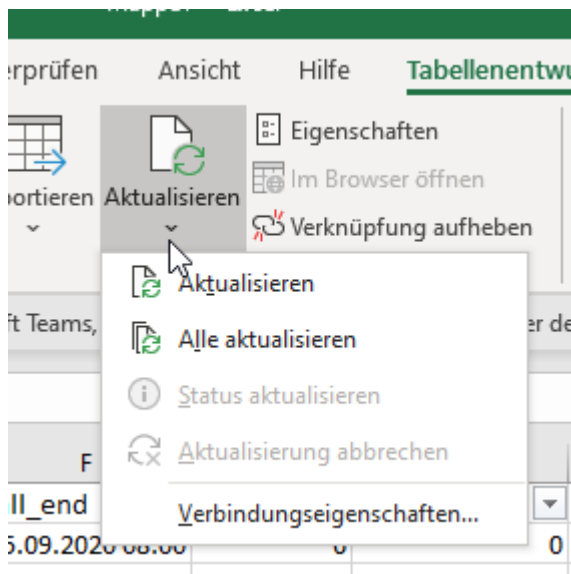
erprüfen Ansicht Hilfe Tabellenentwu

portieren

Aktualisieren

Eigenschaften

Im Browser öffnen

Verknüpfung aufheben

ft Teams,

er de

Aktualisieren

Alle aktualisieren

Status aktualisieren

Aktualisierung abbrechen

Verbindungseigenschaften...

F

ll_end

5.09.2020 08:00

0

0